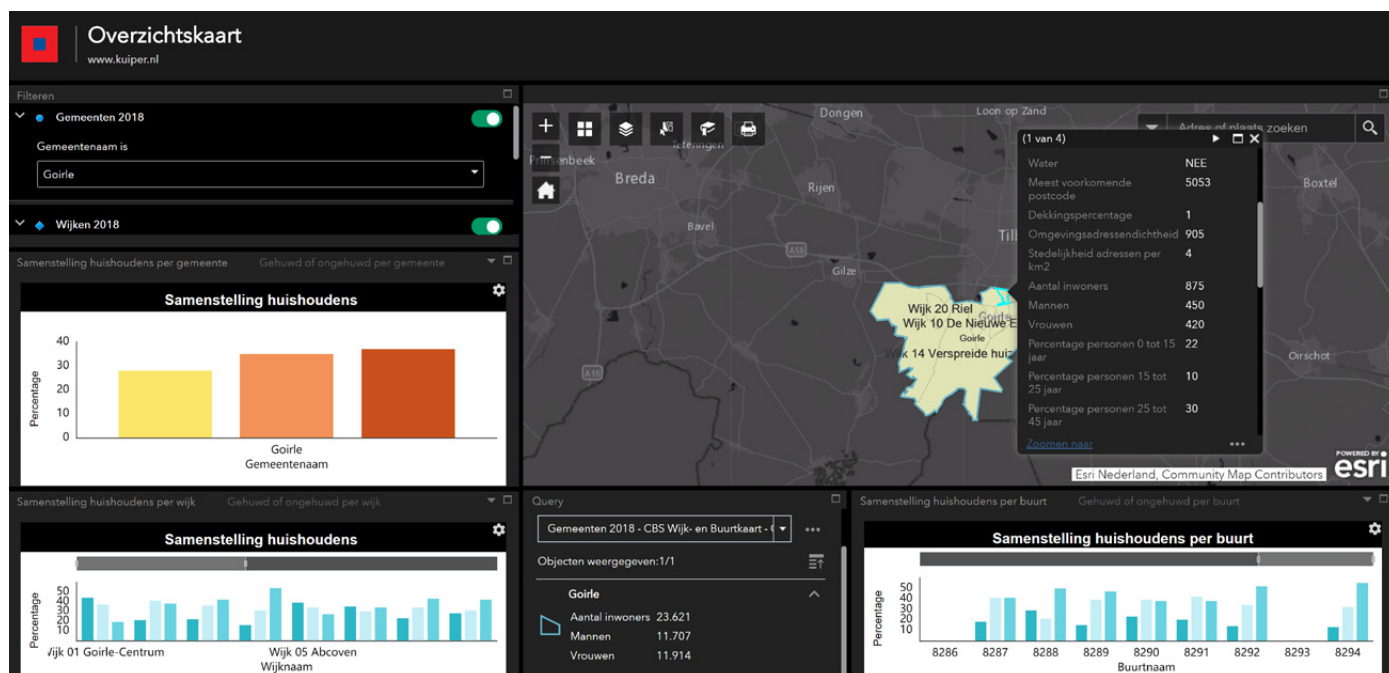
Overzichtskaart
www.kuiper.nl

Filteren

Gemeenten 2018

Gemeentenaam is

Goirle

Wijken 2018

Samenstelling huishoudens per gemeente Gehuwd of ongehuwd per gemeente

Samenstelling huishoudens

40
30
20
10
0
Percentage
Goirle
Gemeentenaam

Dongen
Loon op Zand
Adres of plaats zoeken
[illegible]senbeek
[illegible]tteringen
Breda
Rijen
Boxtel
Bavel
A58
Gilze
Till
Wijk 20 Riel
Wijk 10 De Nieuwe E
Goirle
Goirle
Wijk 14 Verspreide hui
Oirschot
A10

(1 van 4)

| | |
|---|---|
| Water | NEE |
| Meest voorkomende postcode | 5053 |
| Dekkingspercentage | 1 |
| Omgevingsadressendichtheid | 905 |
| Stedelijkheid adressen per km2 | 4 |
| Aantal inwoners | 875 |
| Mannen | 450 |
| Vrouwen | 420 |
| Percentage personen 0 tot 15 jaar | 22 |
| Percentage personen 15 tot 25 jaar | 10 |
| Percentage personen 25 tot 45 jaar | 30 |

Zoomen naar

Esri Nederland, Community Map Contributors
POWERED BY esri

Samenstelling huishoudens per wijk Gehuwd of ongehuwd per wijk

Samenstelling huishoudens

50
40
30
20
10
Percentage
Vijk 01 Goirle-Centrum
Wijk 05 Abcoven
Wijknaam

Query

Gemeenten 2018 - CBS Wijk- en Buurtkaart - (

Objecten weergegeven:1/1

Goirle

Aantal inwoners 23.621
Mannen 11.707
Vrouwen 11.914

Samenstelling huishoudens per buurt Gehuwd of ongehuwd per buurt

Samenstelling huishoudens per buurt

50
40
30
20
10
Percentage
8286 8287 8288 8289 8290 8291 8292 8293 8294
Buurtnaam